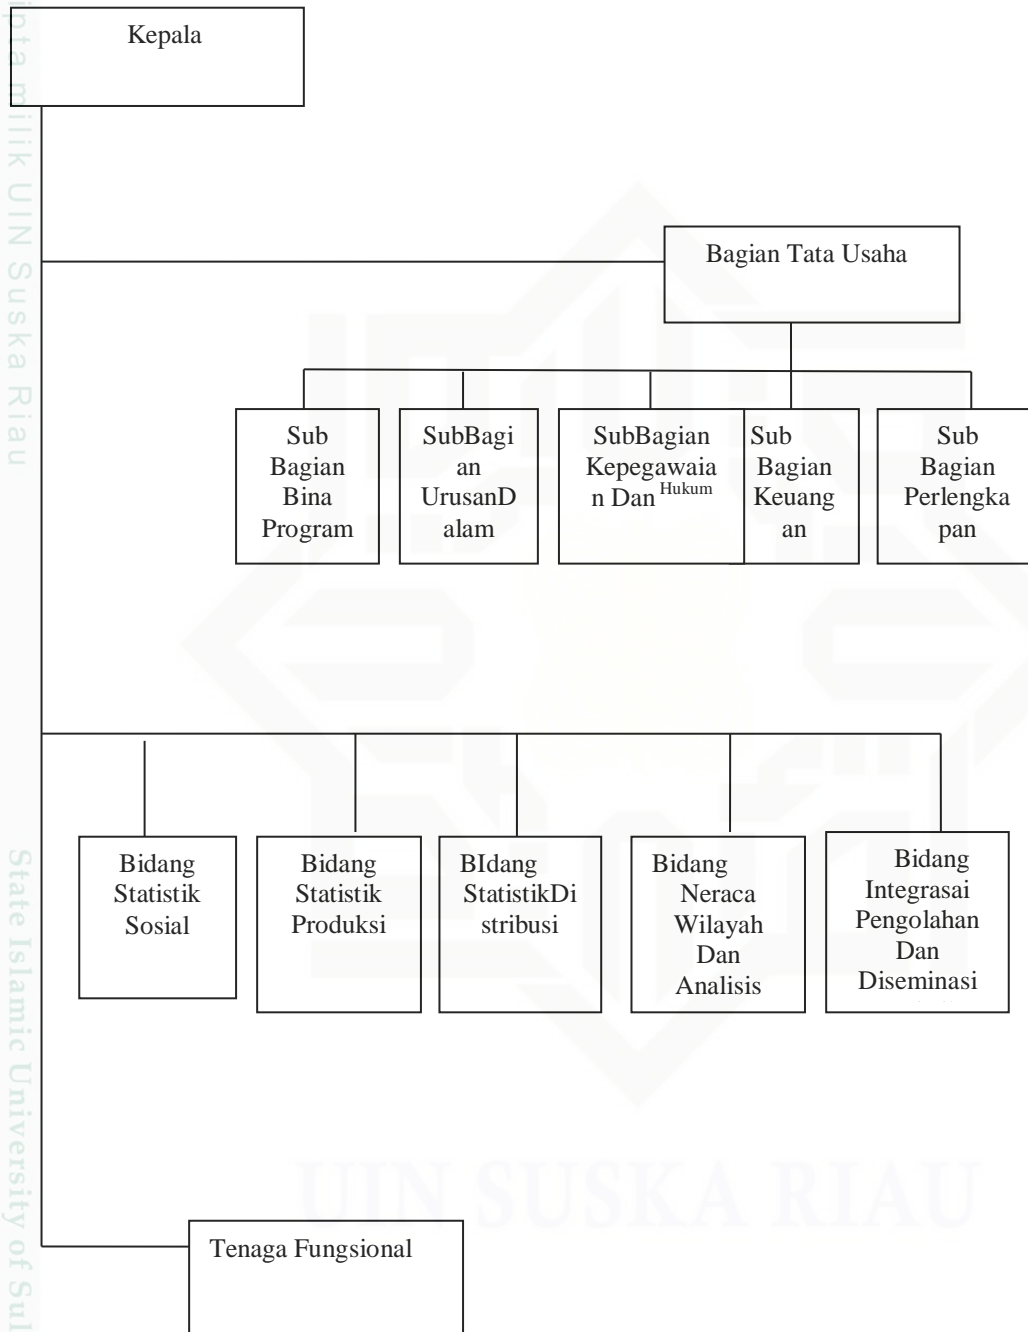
inta milik UIN Suska Riau

Kepala

Bagian Tata Usaha

Sub Bagian Bina Program

SubBagian UrusanDalam

SubBagian Kepegawaian Dan Hukum

Sub Bagian Keuangan

Sub Bagian Perlengkapan

Bidang Statistik Sosial

Bidang Statistik Produksi

BIdang StatistikDistribusi

Bidang Neraca Wilayah Dan Analisis

Bidang Integrasai Pengolahan Dan Diseminasi

Tenaga Fungsional

State Islamic University of Sul

UIN SUSKA RIAU